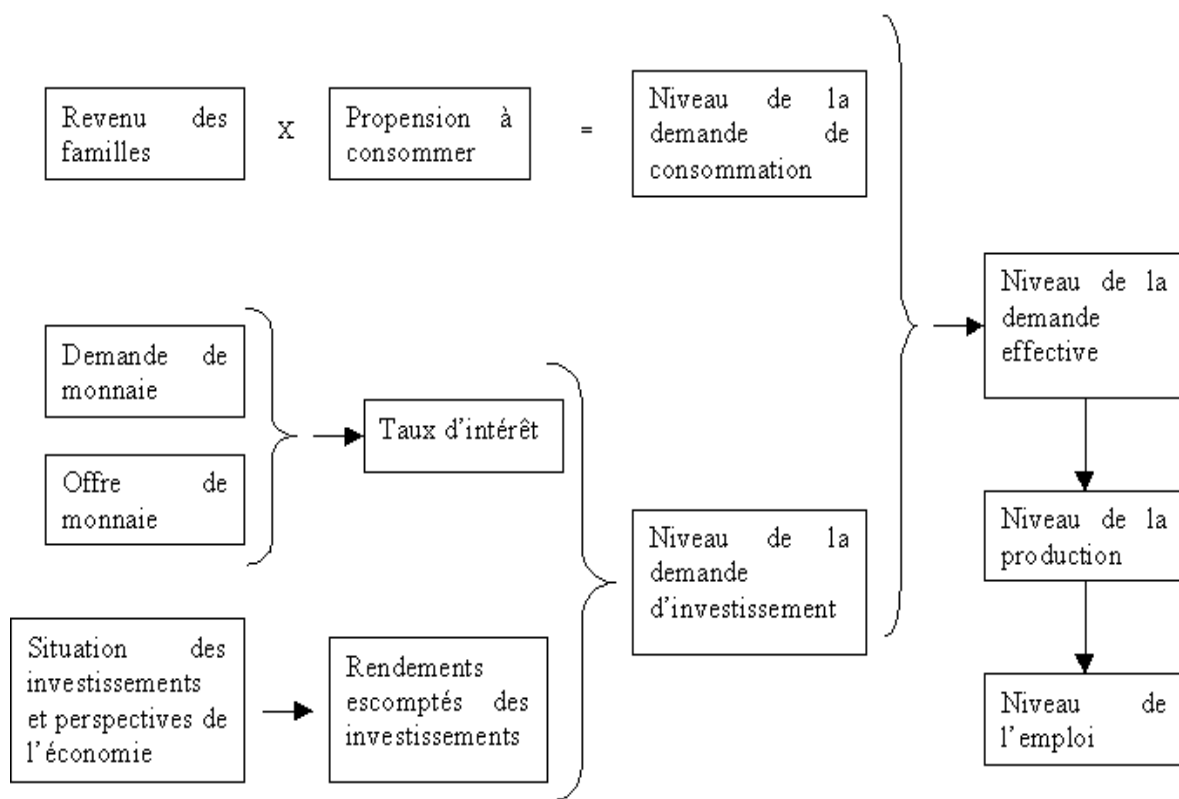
Revenu des familles

x

Propension à consommer

=

Niveau de la demande de consommation

Demande de monnaie

Offre de monnaie

Taux d'intérêt

Situation des investissements et perspectives de l'économie

Rendements escomptés des investissements

Niveau de la demande d'investissement

Niveau de la demande effective

Niveau de la production

Niveau de l'emploi